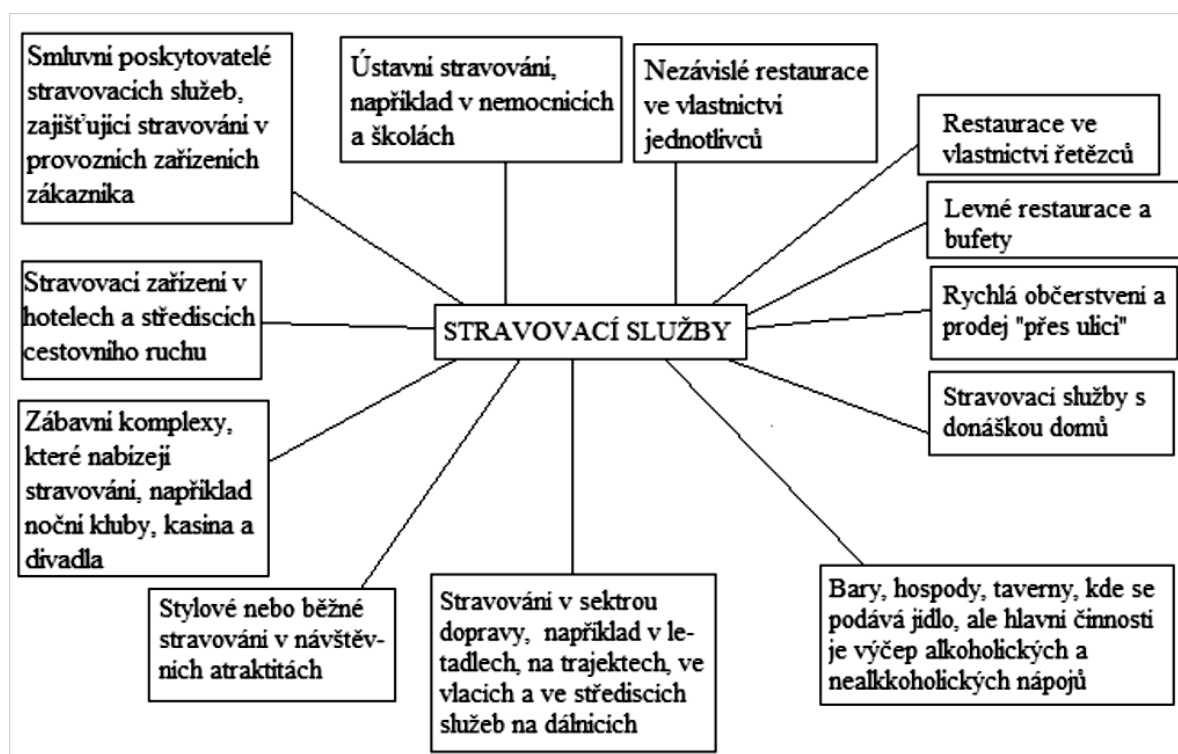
Smluvní poskytovatelé stravovacích služeb, zajišťující stravování v provozních zařízeních zákazníka

Ústavní stravování, například v nemocnicích a školách

Nezávislé restaurace ve vlastnictví jednotlivců

Restaurace ve vlastnictví řetězců

Levné restaurace a bufety

Stravovací zařízení v hotelech a střediscích cestovního ruchu

STRAVOVACÍ SLUŽBY

Rychlá občerstvení a prodej "přes ulici"

Stravovací služby s donáškou domů

Zábavní komplexy, které nabízejí stravování, například noční kluby, kasina a divadla

Stylové nebo běžné stravování v návštěvních atraktitách

Stravování v sektrou dopravy, například v letadlech, na trajektech, ve vlacích a ve střediscích služeb na dálnicích

Bary, hospody, taverny, kde se podává jídlo, ale hlavní činností je výčep alkoholických a nealkkoholických nápojů